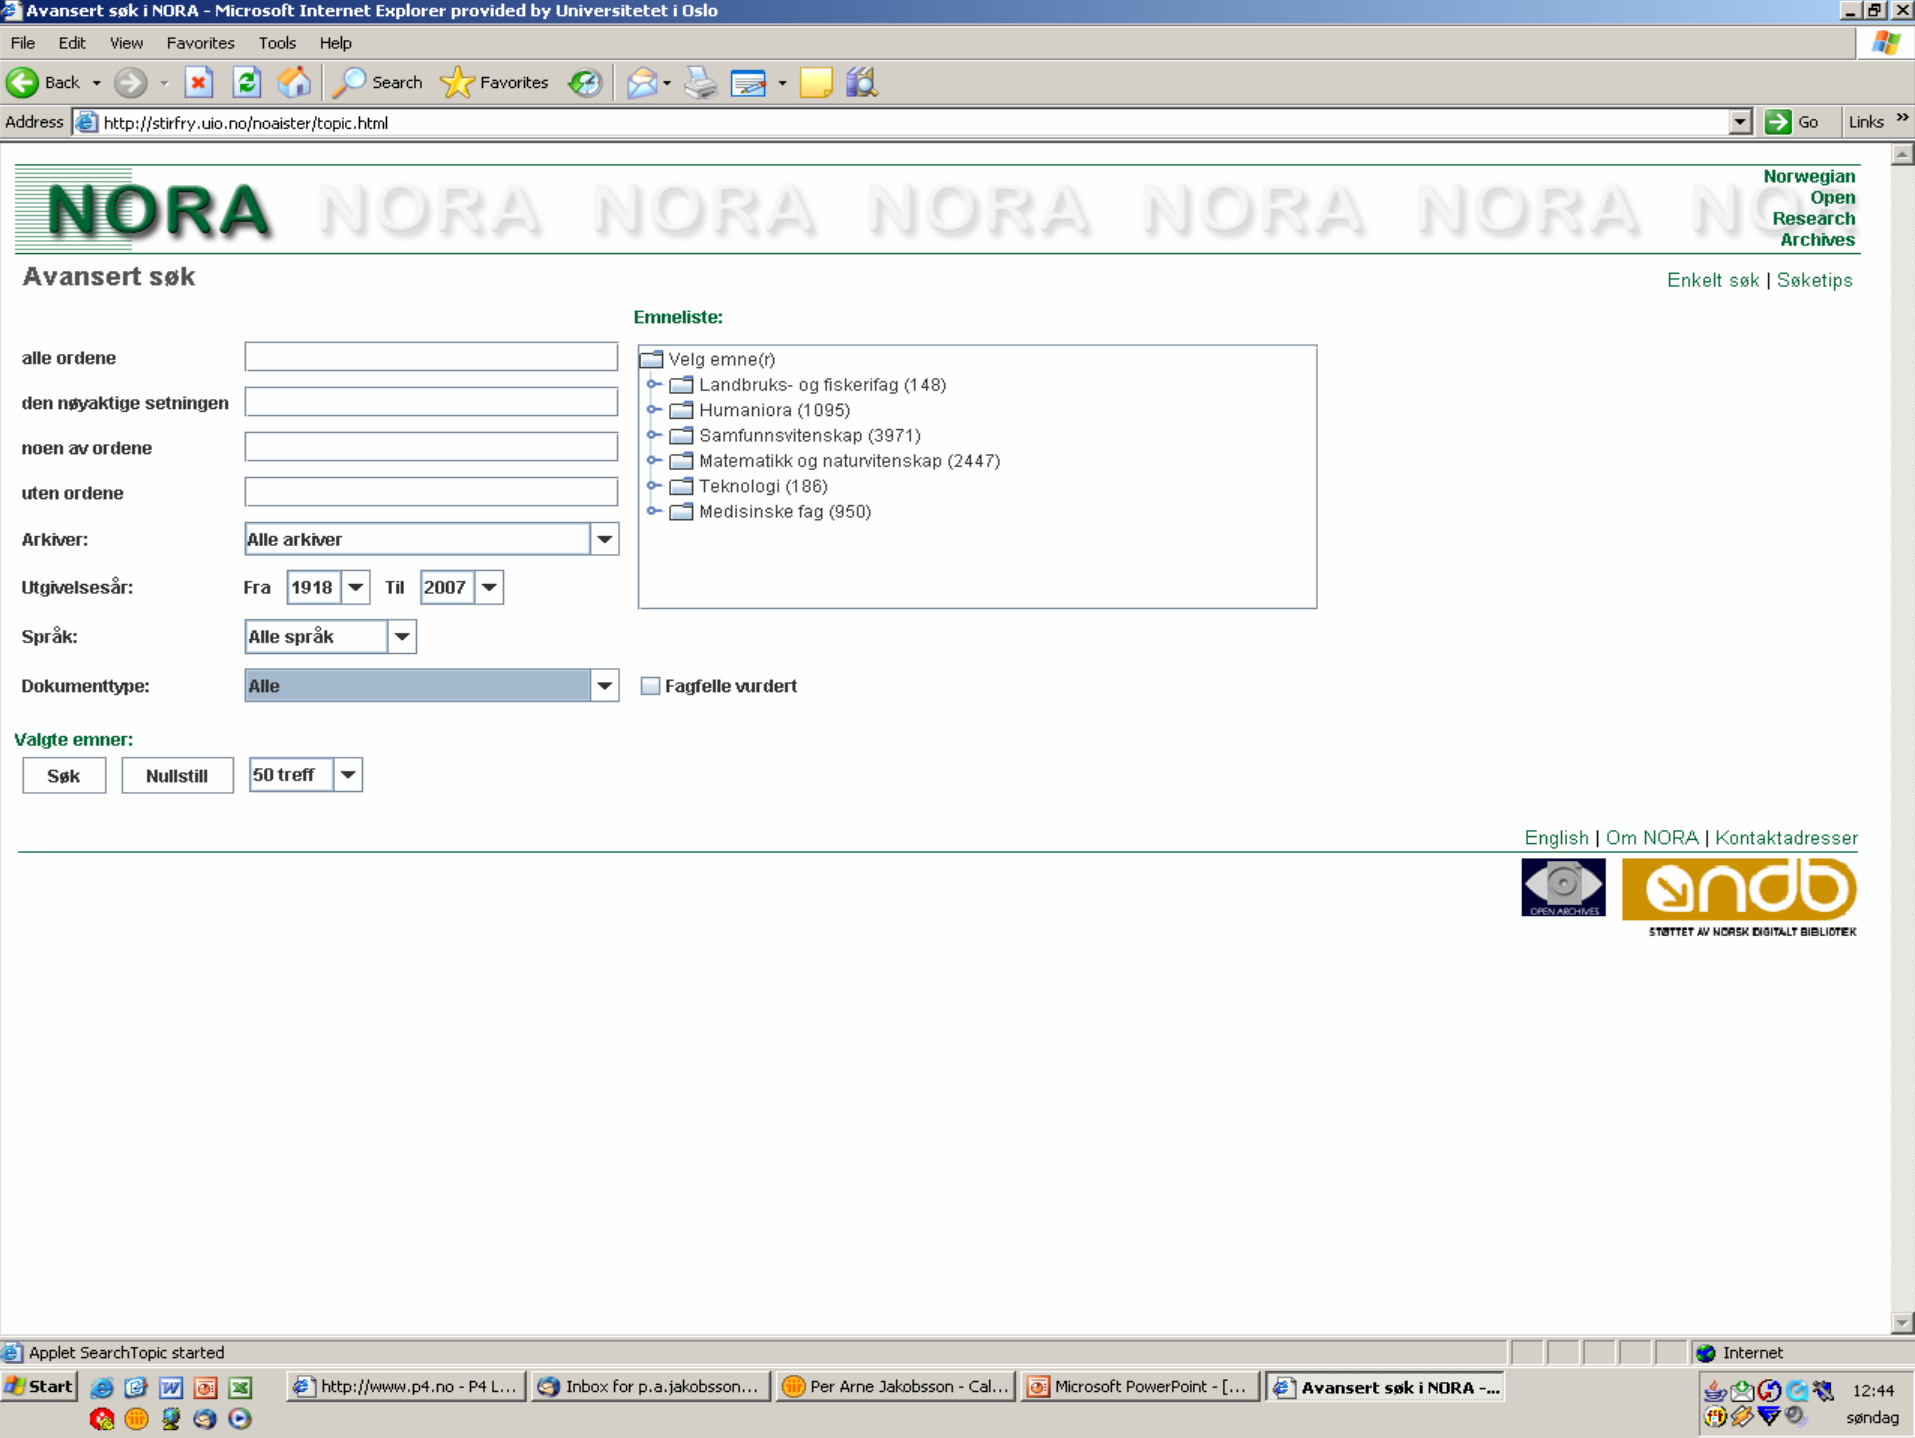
Avansert søk i NORA - Microsoft Internet Explorer provided by Universitetet i Oslo

File Edit View Favorites Tools Help

Back Search Favorites

Address http://stirfry.uio.no/noaister/topic.html Go Links

NORA NORA NORA NORA NORA NORA NO

Norwegian Open Research Archives

Avansert søk

Enkelt søk | Søketips

Emneliste:

alle ordene

den nøyaktige setningen

noen av ordene

uten ordene

Arkiver: Alle arkiver

Utgivelsesår: Fra 1918 Til 2007

Språk: Alle språk

Dokumenttype: Alle

Velg emne(r)
Landbruks- og fiskerifag (148)
Humaniora (1095)
Samfunnsvitenskap (3971)
Matematikk og naturvitenskap (2447)
Teknologi (186)
Medisinske fag (950)

Fagfelle vurdert

Valgte emner:

Søk Nullstill 50 treff

English | Om NORA | Kontaktadresser

OPEN ARCHIVES

ndb

STØTTET AV NORSK DIGITALT BIBLIOTEK

Applet SearchTopic started

Internet

Start http://www.p4.no - P4 L... Inbox for p.a.jakobsson... Per Arne Jakobsson - Cal... Microsoft PowerPoint - [... Avansert søk i NORA -...

12:44 søndag